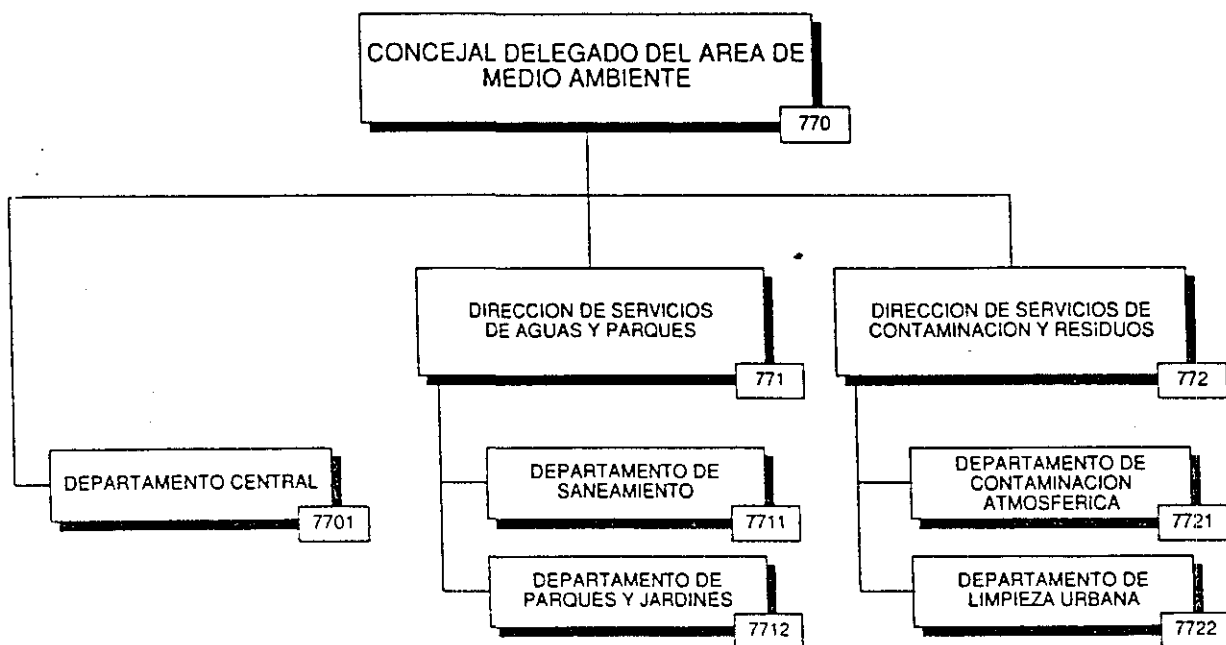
CONCEJAL DELEGADO DEL AREA DE MEDIO AMBIENTE
770

DEPARTAMENTO CENTRAL
7701

DIRECCION DE SERVICIOS DE AGUAS Y PARQUES
771

DEPARTAMENTO DE SANEAMIENTO
7711

DEPARTAMENTO DE PARQUES Y JARDINES
7712

DIRECCION DE SERVICIOS DE CONTAMINACION Y RESIDUOS
772

DEPARTAMENTO DE CONTAMINACION ATMOSFERICA
7721

DEPARTAMENTO DE LIMPIEZA URBANA
7722